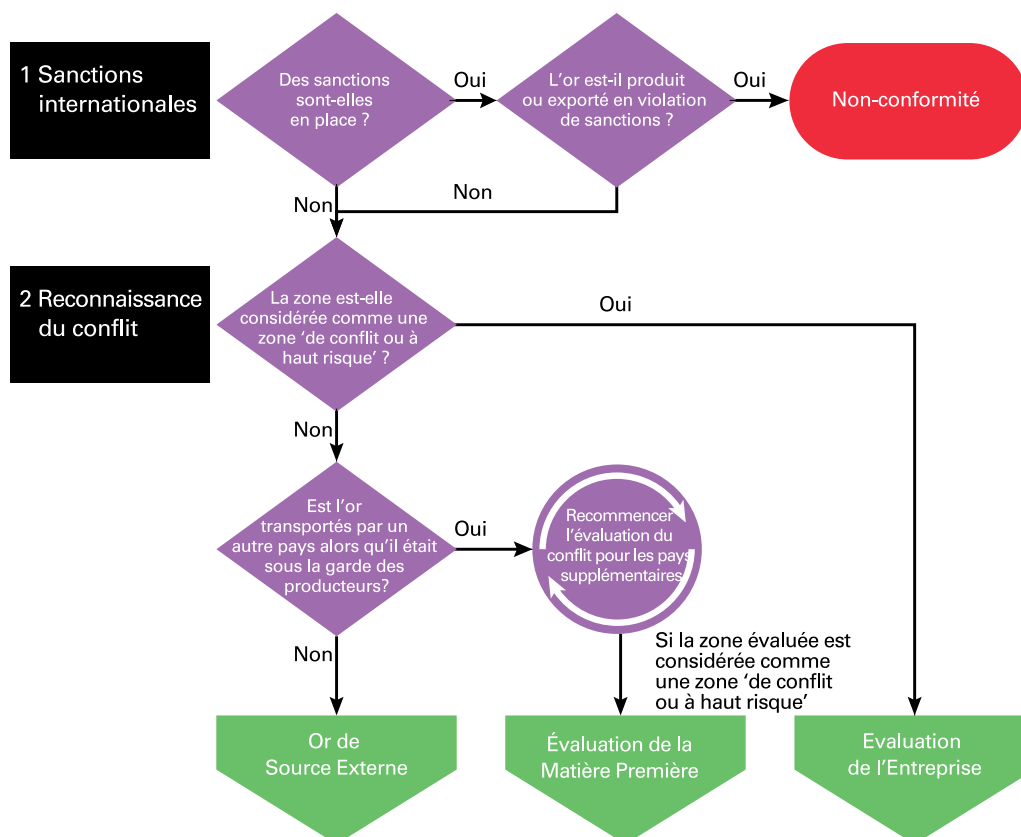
1 Sanctions internationales

Des sanctions sont-elles en place ?

Oui

L'or est-il produit ou exporté en violation de sanctions ?

Oui

Non-conformité

Non

Non

2 Reconnaissance du conflit

La zone est-elle considérée comme une zone 'de conflit ou à haut risque' ?

Oui

Non

Est l'or transportés par un autre pays alors qu'il était sous la garde des producteurs?

Oui

Recommencer l'évaluation du conflit pour les pays supplémentaires

Non

Si la zone évaluée est considérée comme une zone 'de conflit ou à haut risque'

Or de Source Externe

Évaluation de la Matière Première

Evaluation de l'Entreprise